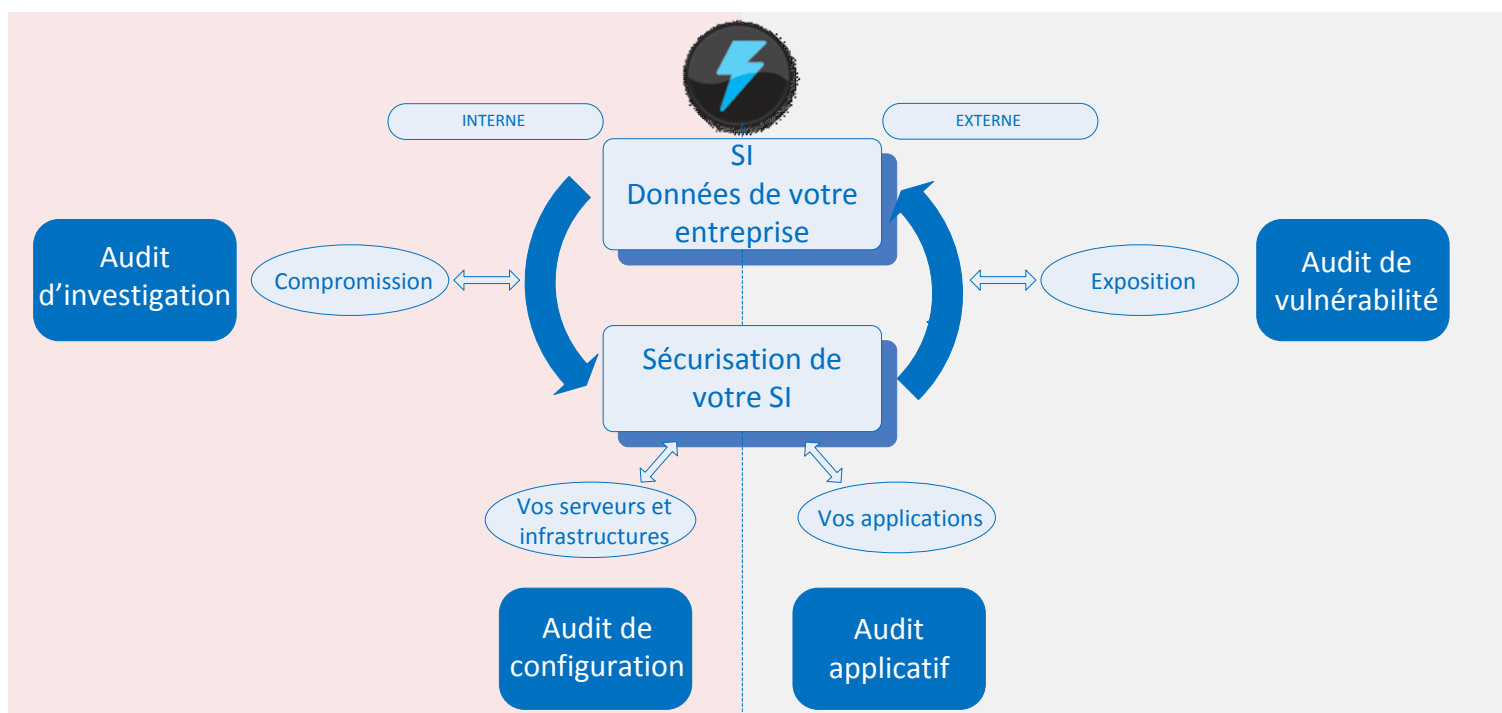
INTERNE

EXTERNE

SI
Données de votre entreprise

Audit d’investigation

Compromission

Exposition

Audit de vulnérabilité

Sécurisation de votre SI

Vos serveurs et infrastructures

Vos applications

Audit de configuration

Audit applicatif